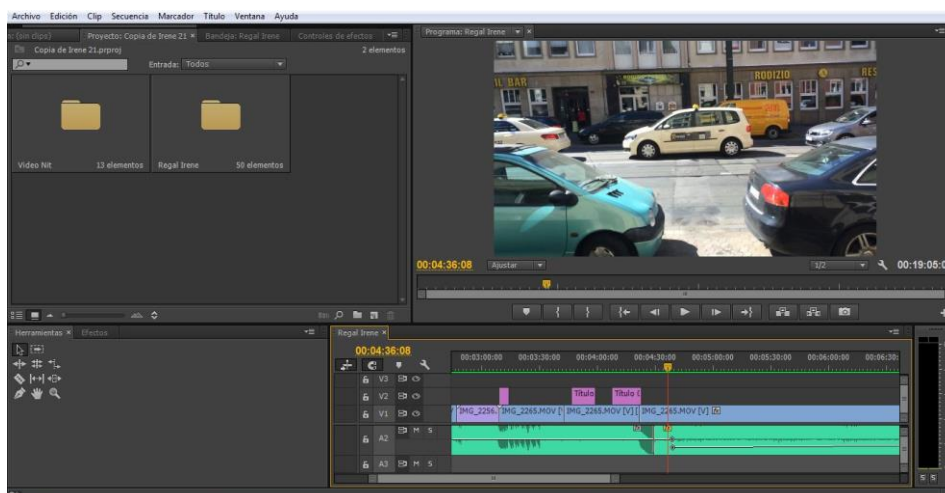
Archivo Edición Clip Secuencia Marcador Título Ventana Ayuda

: (sin clips) Proyecto: Copia de Irene 21 × Bandeja: Regal Irene Controles de efectos

Copia de Irene 21.prproj 2 elementos

Entrada: Todos

Video Nit 13 elementos Regal Irene 50 elementos

Programa: Regal Irene ×

RODIZIO RES

BAR

00:04:36:08 Ajustar 1/2 00:19:05:0

Herramientas × Efectos

Regal Irene ×

00:04:36:08

00:03:00:00 00:03:30:00 00:04:00:00 00:04:30:00 00:05:00:00 00:05:30:00 00:06:00:00 00:06:30:

V3

V2 Título Título

V1 IMG_2256. IMG_2265.MOV [ IMG_2265.MOV [V] [ IMG_2265.MOV [V]

A2 M S

A3 M S

S S